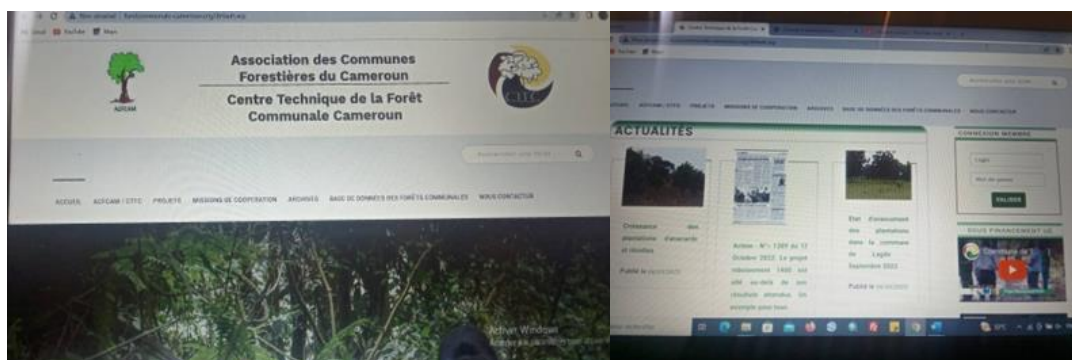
Association des Communes Forestières du Cameroun
Centre Technique de la Forêt Communale Cameroun

ACFCAM

CTFC

Rechercher une forêt

ACCUEIL ACFCAM / CTFC PROJETS MISSIONS DE COOPERATION ARCHIVES BASE DE DONNEES DES FORÊTS COMMUNALES NOUS CONTACTER

Activer Windows

ACCUEIL ACFCAM / CTFC PROJETS MISSIONS DE COOPERATION ARCHIVES BASE DE DONNEES DES FORÊTS COMMUNALES NOUS CONTACTER

ACTUALITES

Croissance des plantations d'essences et nivelles

Publié le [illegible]

Action - N°: 1389 du 12 Octobre 2022. Le projet mbalamement 1460 est allé au-delà de ses résultats attendus. Un exemple pour tous

Etat d'avancement des plantations dans la commune de Lagdo Septembre 2022

Publié le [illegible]

CONNEXION MEMBRE

Login

Mot de passe

VALIDER

NOUS FINANCEMENT DE